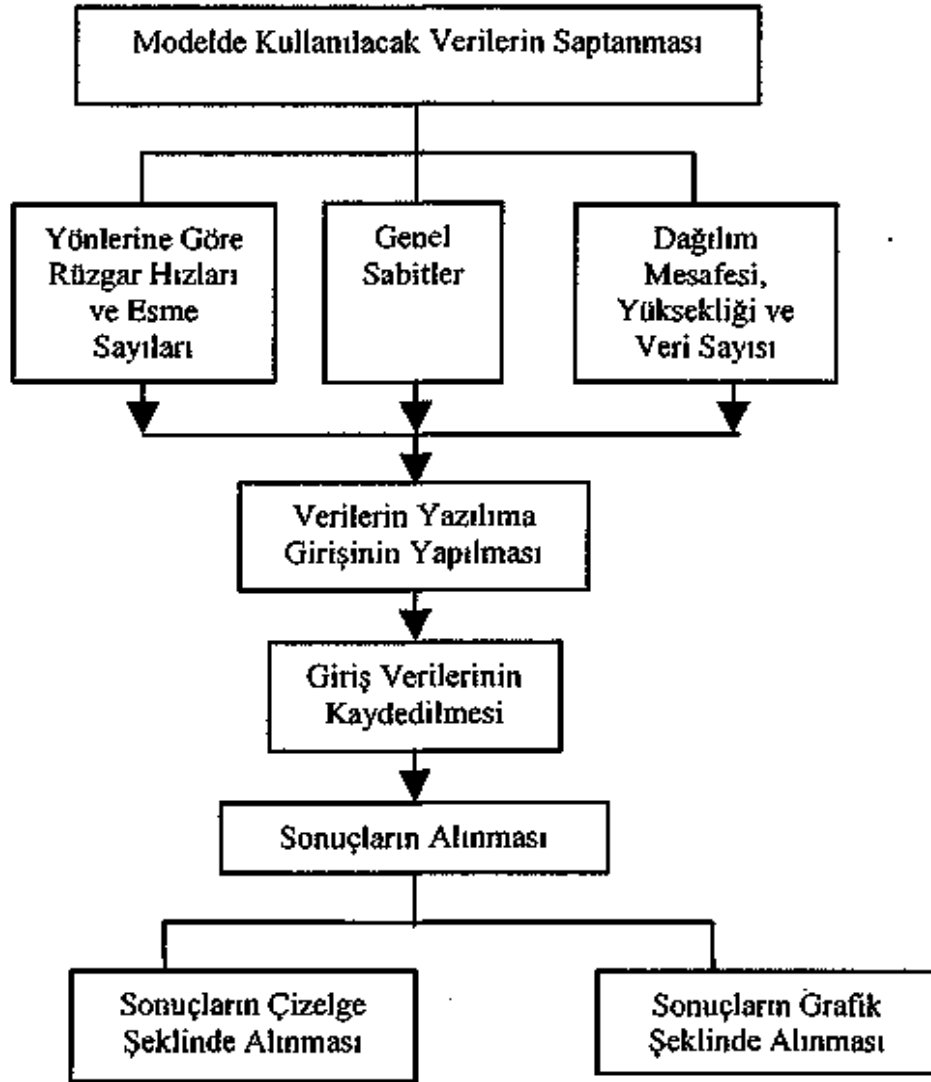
Modelde Kullanılacak Verilerin Saptanması

Yönlerine Göre Rüzgar Hızları ve Esme Sayıları

Genel Sabitler

Dağılım Mesafesi, Yüksekliği ve Veri Sayısı

Verilerin Yazılıma Girişinin Yapılması

Giriş Verilerinin Kaydedilmesi

Sonuçların Alınması

Sonuçların Çizelge Şeklinde Alınması

Sonuçların Grafik Şeklinde Alınması